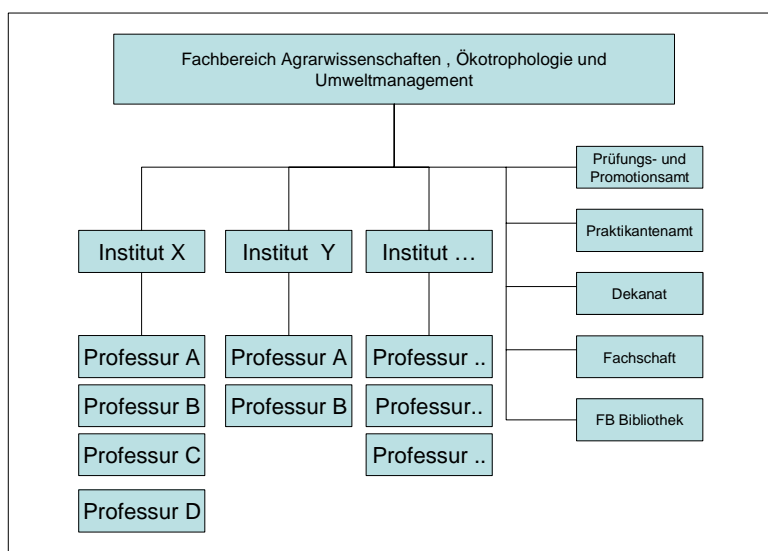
Fachbereich Agrarwissenschaften , Ökotrophologie und Umweltmanagement

Institut X

Professur A

Professur B

Professur C

Professur D

Institut Y

Professur A

Professur B

Institut …

Professur ..

Professur..

Professur ..

Prüfungs- und Promotionsamt

Praktikantenamt

Dekanat

Fachschaft

FB Bibliothek